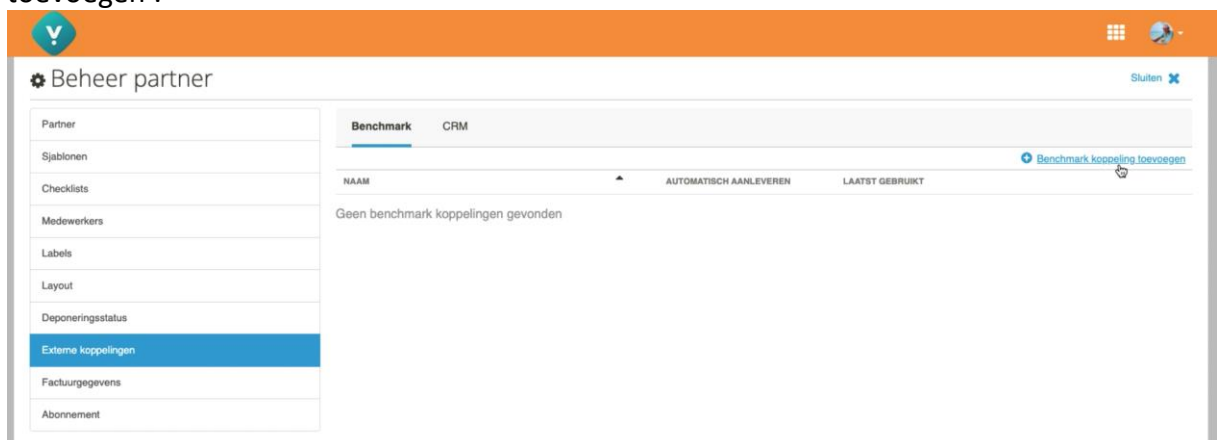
toevoegen'.

Beheer partner

Sluiten

Partner
Sjablonen
Checklists
Medewerkers
Labels
Layout
Deponeringsstatus
Externe koppelingen
Factuurgegevens
Abonnement

Benchmark CRM

Benchmark koppeling toevoegen

| NAAM | AUTOMATISCH AANLEVEREN | LAATST GEBRUIKT |
|---|---|---|

Geen benchmark koppelingen gevonden